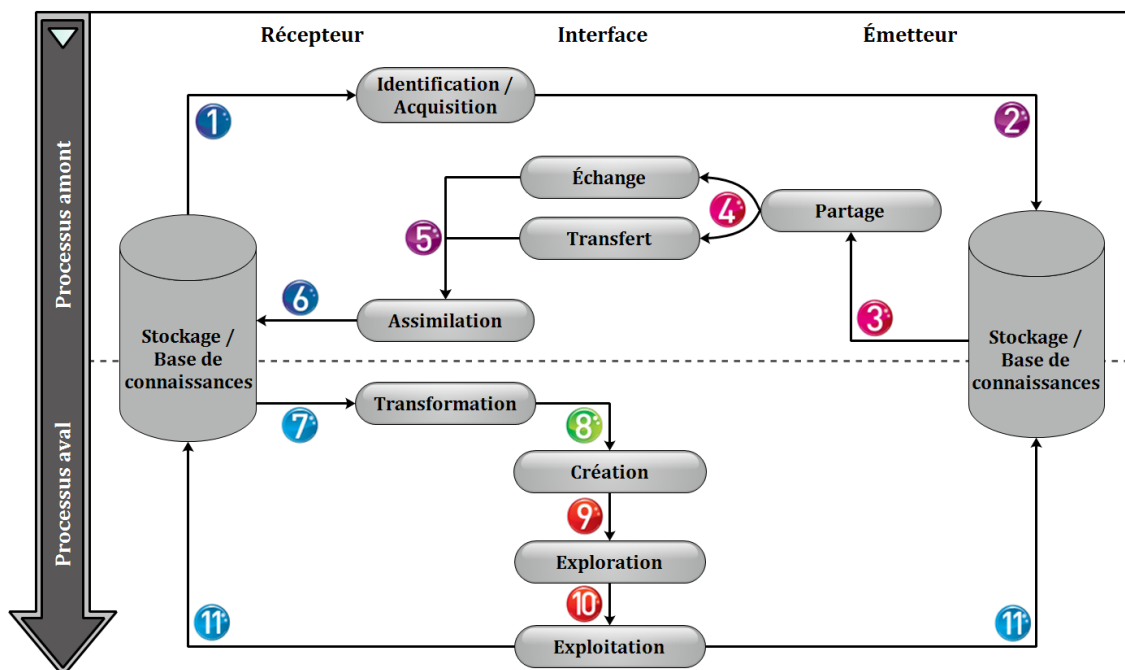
Processus amont

Processus aval

Récepteur

Interface

Émetteur

Identification / Acquisition

1

2

Échange

4

Partage

5

Transfert

Stockage / Base de connaissances

6

Assimilation

3

Stockage / Base de connaissances

Transformation

7

8

Création

9

Exploration

10

11

Exploitation

11